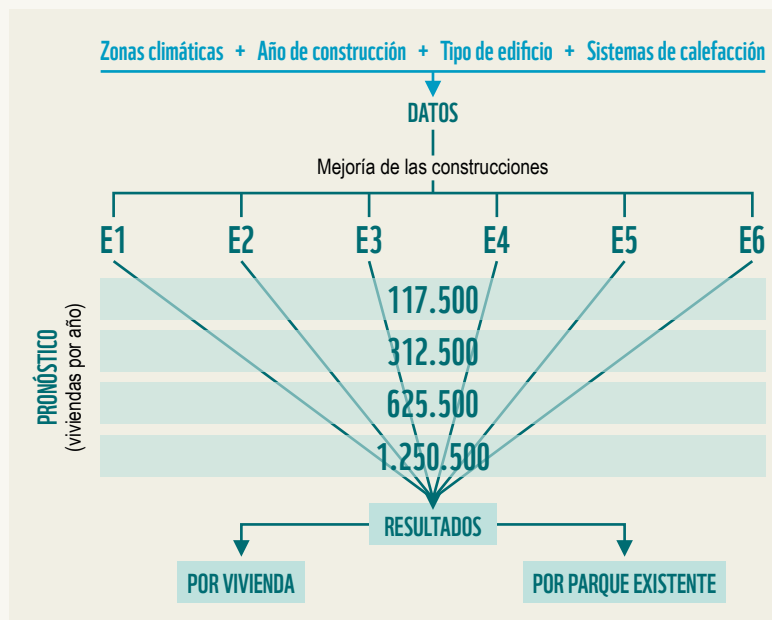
Zonas climáticas + Año de construcción + Tipo de edificio + Sistemas de calefacción

DATOS

Mejoría de las construcciones

E1 E2 E3 E4 E5 E6

PRONÓSTICO
(viviendas por año)

117.500
312.500
625.500
1.250.500

RESULTADOS

POR VIVIENDA

POR PARQUE EXISTENTE